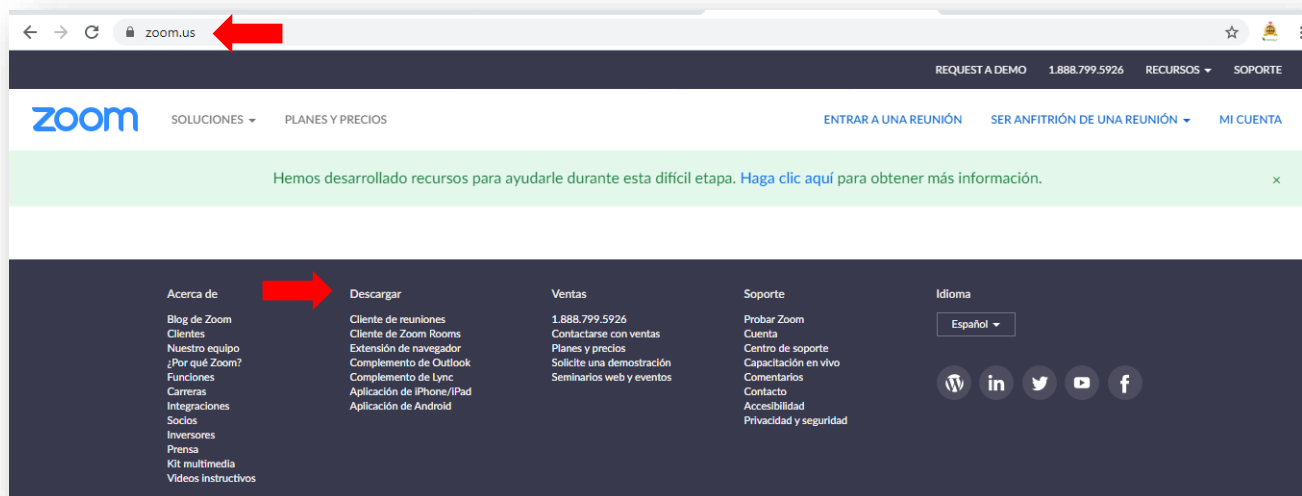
zoom.us

REQUEST A DEMO 1.888.799.5926 RECURSOS SOPORTE

zoom SOLUCIONES PLANES Y PRECIOS ENTRAR A UNA REUNIÓN SER ANFITRIÓN DE UNA REUNIÓN MI CUENTA

Hemos desarrollado recursos para ayudarle durante esta difícil etapa. Haga clic aquí para obtener más información. ×

Acerca de
Blog de Zoom
Clientes
Nuestro equipo
¿Por qué Zoom?
Funciones
Carreras
Integraciones
Socios
Inversores
Prensa
Kit multimedia
Videos instructivos

Descargar
Cliente de reuniones
Cliente de Zoom Rooms
Extensión de navegador
Complemento de Outlook
Complemento de Lync
Aplicación de iPhone/iPad
Aplicación de Android

Ventas
1.888.799.5926
Contactarse con ventas
Planes y precios
Solicite una demostración
Seminarios web y eventos

Soporte
Probar Zoom
Cuenta
Centro de soporte
Capacitación en vivo
Comentarios
Contacto
Accesibilidad
Privacidad y seguridad

Idioma
Español